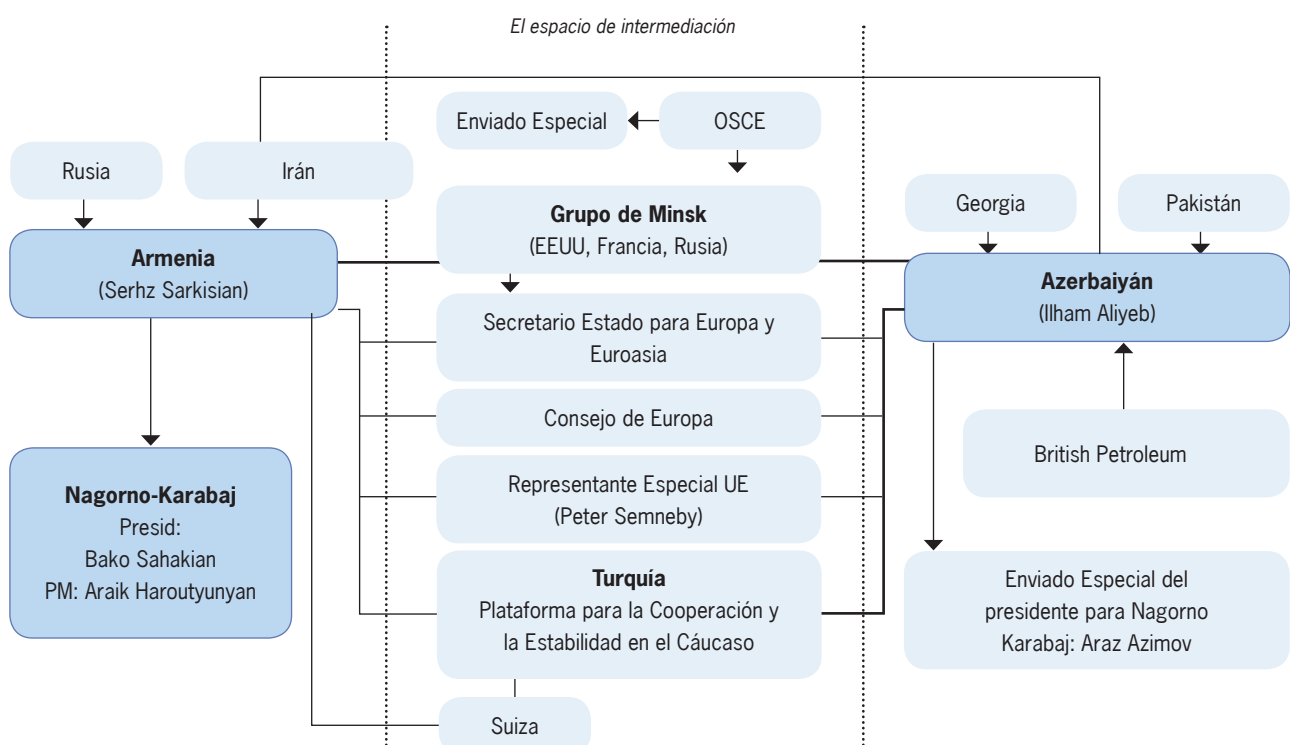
El espacio de intermediación

Enviado Especial

OSCE

Rusia

Irán

Grupo de Minsk
(EEUU, Francia, Rusia)

Georgia

Pakistán

Armenia
(Serhz Sarkisian)

Azerbaiyán
(Ilham Aliyeb)

Secretario Estado para Europa y Euroasia

Consejo de Europa

British Petroleum

Nagorno-Karabaj
Presid:
Bako Sahakian
PM: Araik Haroutyunyan

Representante Especial UE
(Peter Semneby)

Turquía
Plataforma para la Cooperación y la Estabilidad en el Cáucaso

Enviado Especial del presidente para Nagorno Karabaj: Araz Azimov

Suiza